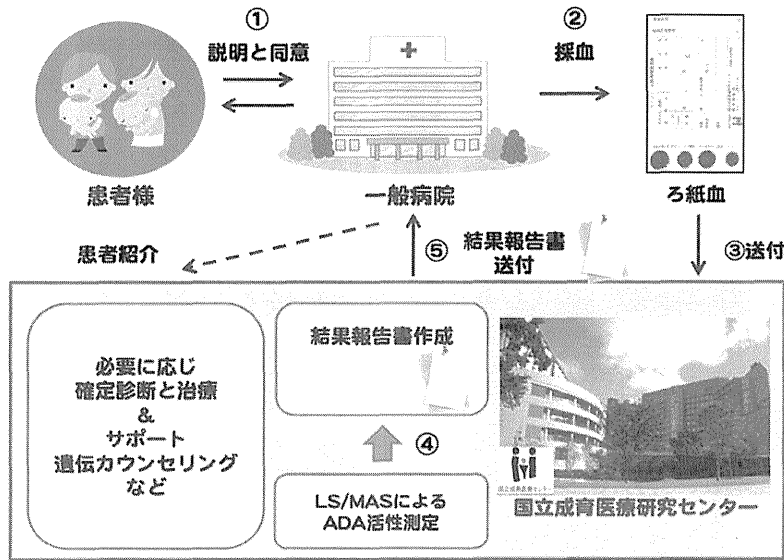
①
説明と同意

②
採血

患者様

一般病院

ろ紙血

患者紹介

⑤ 結果報告書送付

③送付

必要に応じ
確定診断と治療
&
サポート
遺伝カウンセリング
など

結果報告書作成

④

LS/MASによる
ADA活性測定

国立成育医療研究センター